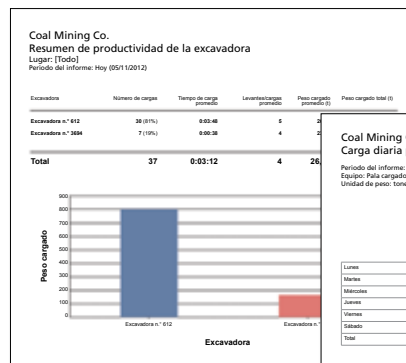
Coal Mining Co.
Resumen de productividad de la excavadora
Lugar: [Todo]
Período del informe: Hoy (05/11/2012)

| Excavadora | Número de cargas | Tiempo de carga promedio | Levantes/cargas promedio | Peso cargado promedio (t) | Peso cargado total (t) |
|---|---|---|---|---|---|
| Excavadora n.° 612 | 30 (81%) | 0:03:48 | 5 | 2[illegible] | |
| Excavadora n.° 3694 | 7 (19%) | 0:00:38 | 4 | 2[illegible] | |
| Total | 37 | 0:03:12 | 4 | 26.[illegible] | |

Peso cargado
900
800
700
600
500
400
300
200
100
0
Excavadora n.° 612
Excavadora n.° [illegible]
Excavadora

Coal Mining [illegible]
Carga diaria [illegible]
Periodo del informe: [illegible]
Equipo: Pala cargado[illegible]
Unidad de peso: tone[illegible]

| |
|---|
| Lunes |
| Martes |
| Miércoles |
| Jueves |
| Viernes |
| Sábado |
| Total |